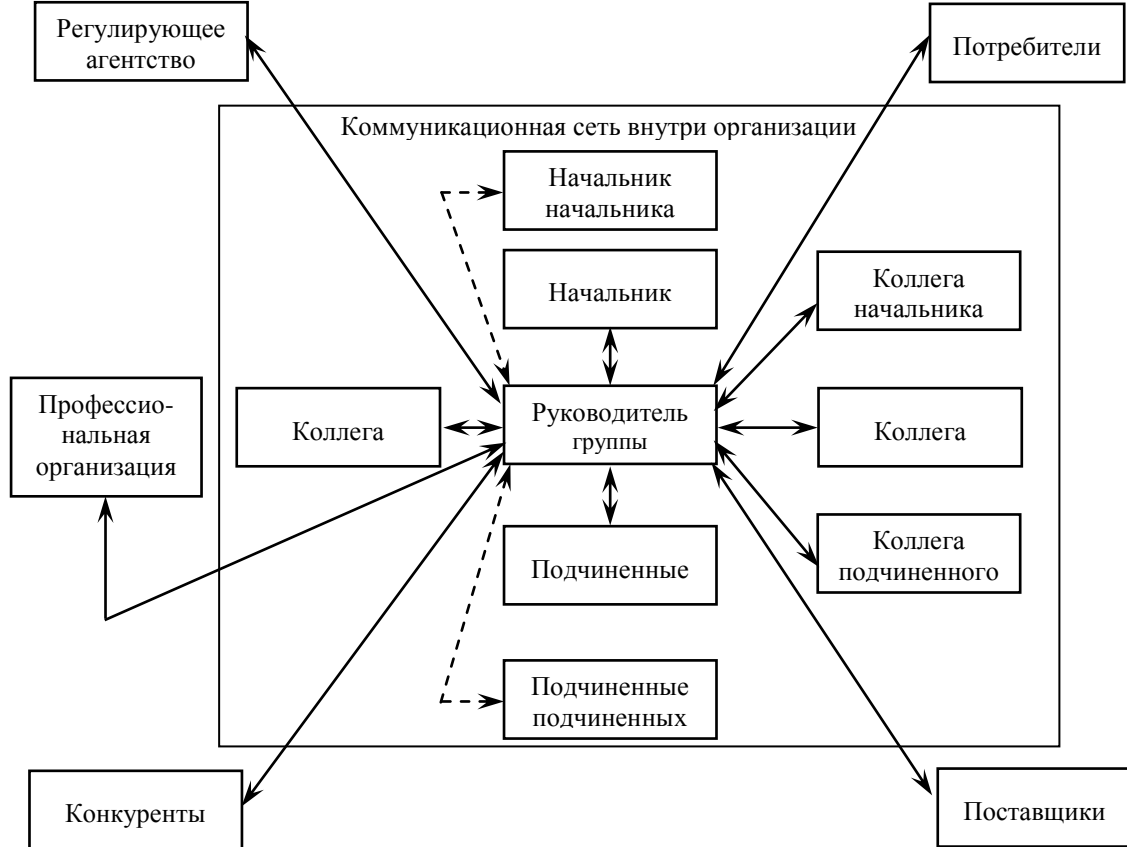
Регулирующее агентство

Потребители

Коммуникационная сеть внутри организации

Начальник начальника

Начальник

Коллега начальника

Профессиональная организация

Коллега

Руководитель группы

Коллега

Коллега подчиненного

Подчиненные

Подчиненные подчиненных

Конкуренты

Поставщики